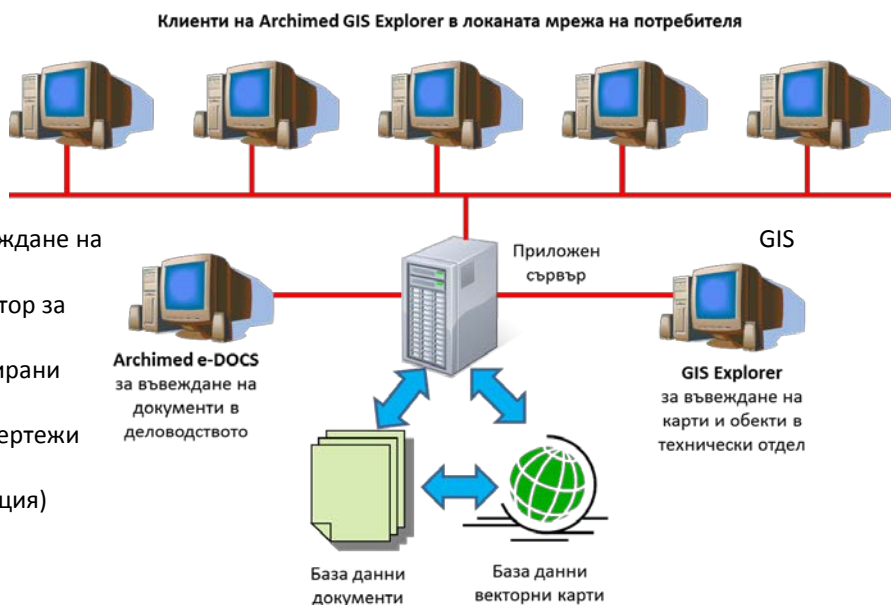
Клиенти на Archimed GIS Explorer в лоаканата мрежа на потребителя

ждане на

тор за

ирани

ертежи

ция)

GIS

Приложен сървър

Archimed e-DOCS за въвеждане на документи в деловодството

GIS Explorer за въвеждане на карти и обекти в технически отдел

База данни документи

База данни векторни карти